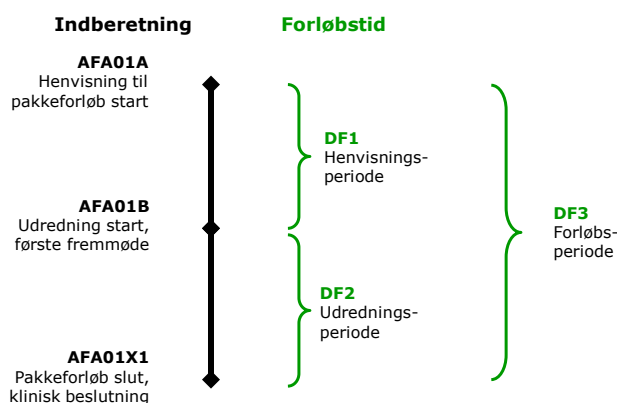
Indberetning

Forløbstid

AFA01A
Henvisning til pakkeforløb start

DF1
Henvisnings-periode

AFA01B
Udredning start, første fremmøde

DF3
Forløbs-periode

DF2
Udrednings-periode

AFA01X1
Pakkeforløb slut, klinisk beslutning